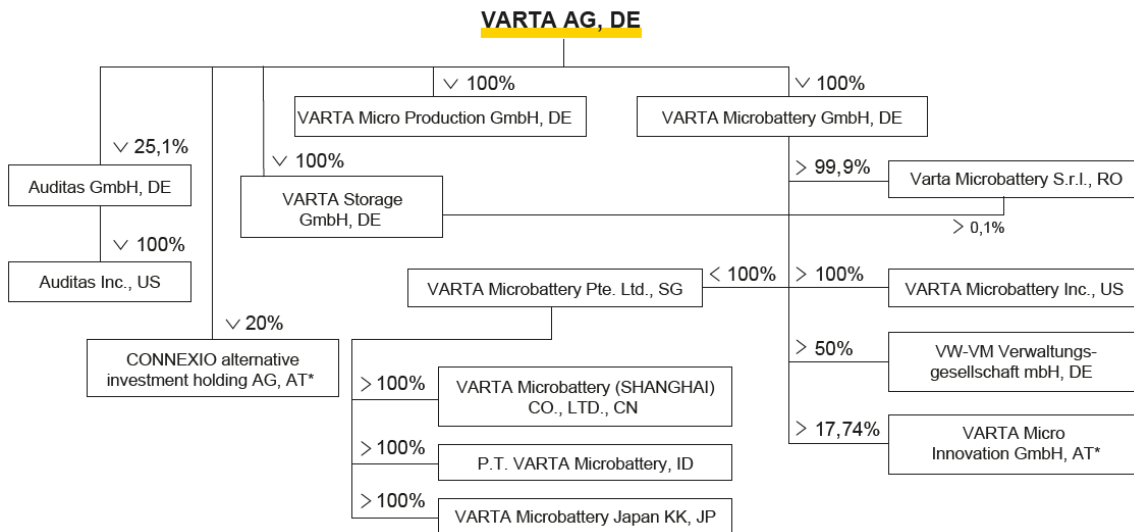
VARTA AG, DE

∨ 100%
VARTA Micro Production GmbH, DE

∨ 100%
VARTA Microbattery GmbH, DE

∨ 25,1%
Auditas GmbH, DE

∨ 100%
Auditas Inc., US

∨ 100%
VARTA Storage GmbH, DE

> 99,9%
Varta Microbattery S.r.l., RO

> 0,1%

< 100%
VARTA Microbattery Pte. Ltd., SG

> 100%
VARTA Microbattery Inc., US

∨ 20%
CONNEXIO alternative investment holding AG, AT*

> 50%
VW-VM Verwaltungsgesellschaft mbH, DE

> 100%
VARTA Microbattery (SHANGHAI) CO., LTD., CN

> 17,74%
VARTA Micro Innovation GmbH, AT*

> 100%
P.T. VARTA Microbattery, ID

> 100%
VARTA Microbattery Japan KK, JP